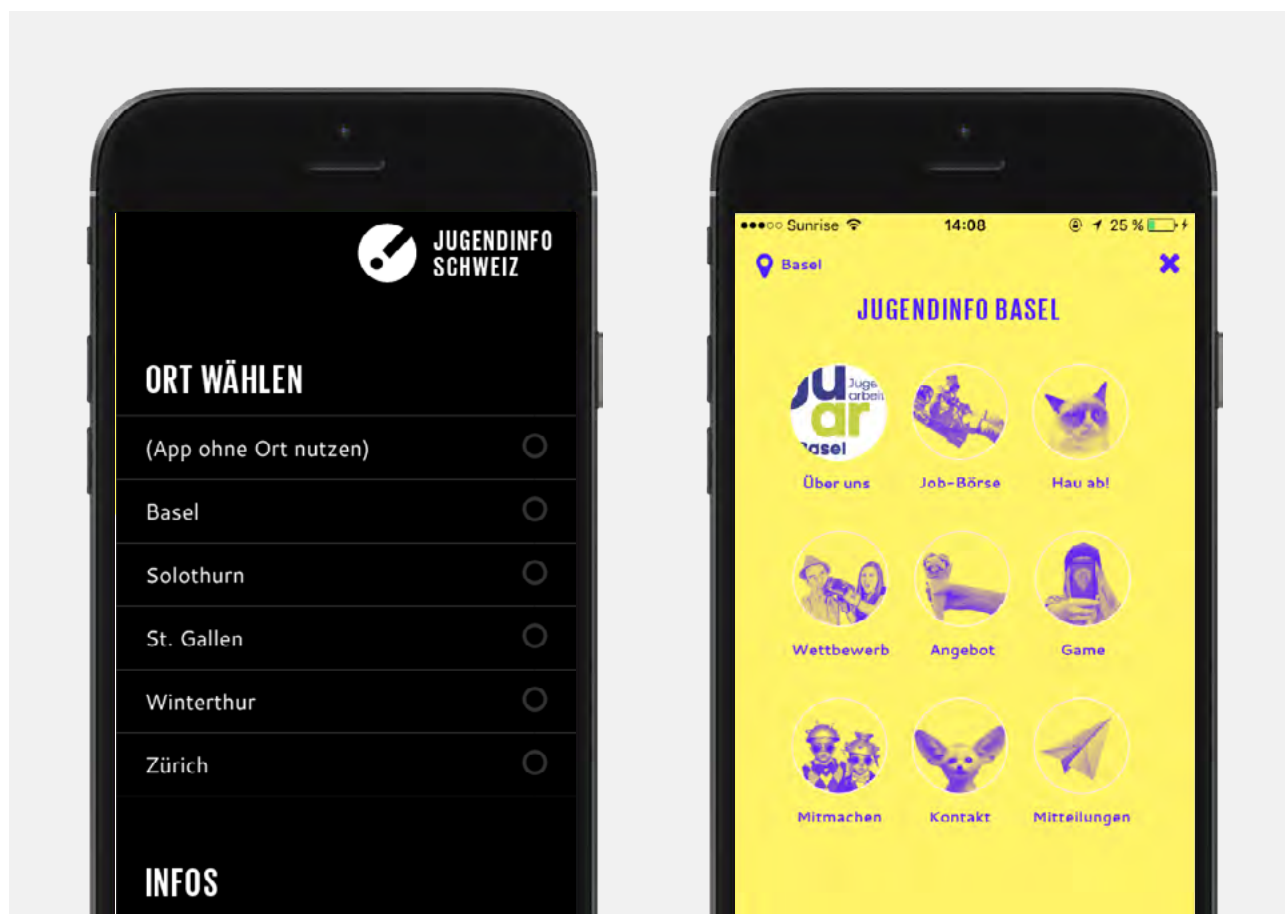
JUGENDINFO SCHWEIZ

ORT WÄHLEN

(App ohne Ort nutzen)

Basel

Solothurn

St. Gallen

Winterthur

Zürich

INFOS

●●●○○ Sunrise 14:08 25 %

Basel

JUGENDINFO BASEL

ju ar Jugend arbeit Basel

Über uns

Job-Börse

Hau ab!

Wettbewerb

Angebot

Game

Mitmachen

Kontakt

Mitteilungen